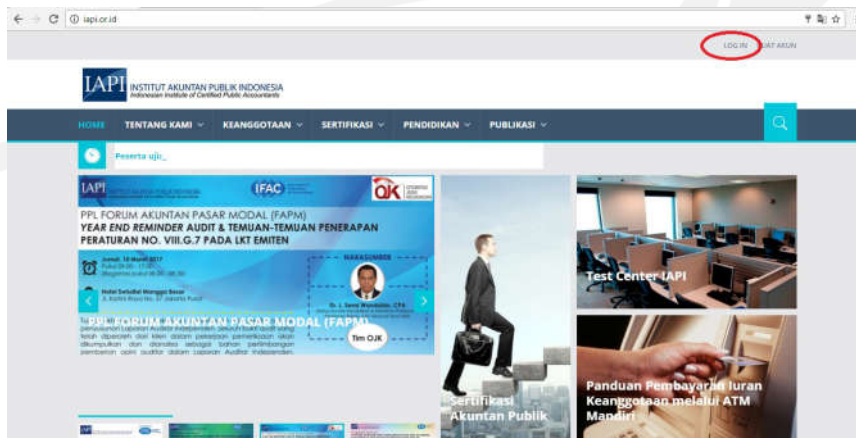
iapi.or.id

LOG IN BUAT AKUN

IAPI INSTITUT AKUNTAN PUBLIK INDONESIA
Indonesian Institute of Certified Public Accountants

HOME TENTANG KAMI KEANGGOTAAN SERTIFIKASI PENDIDIKAN PUBLIKASI

Peserta uji_

IAPI IFAC OJK

PPL FORUM AKUNTAN PASAR MODAL (FAPM)
YEAR END REMINDER AUDIT & TEMUAN-TEMUAN PENERAPAN PERATURAN NO. VIII.G.7 PADA LKT EMITEN

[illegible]

NARASUMBER

Tim OJK

PPL FORUM AKUNTAN PASAR MODAL (FAPM)

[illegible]

Test Center IAPI

Sertifikasi Akuntan Publik

Panduan Pembayaran Iuran Keanggotaan melalui ATM Mandiri